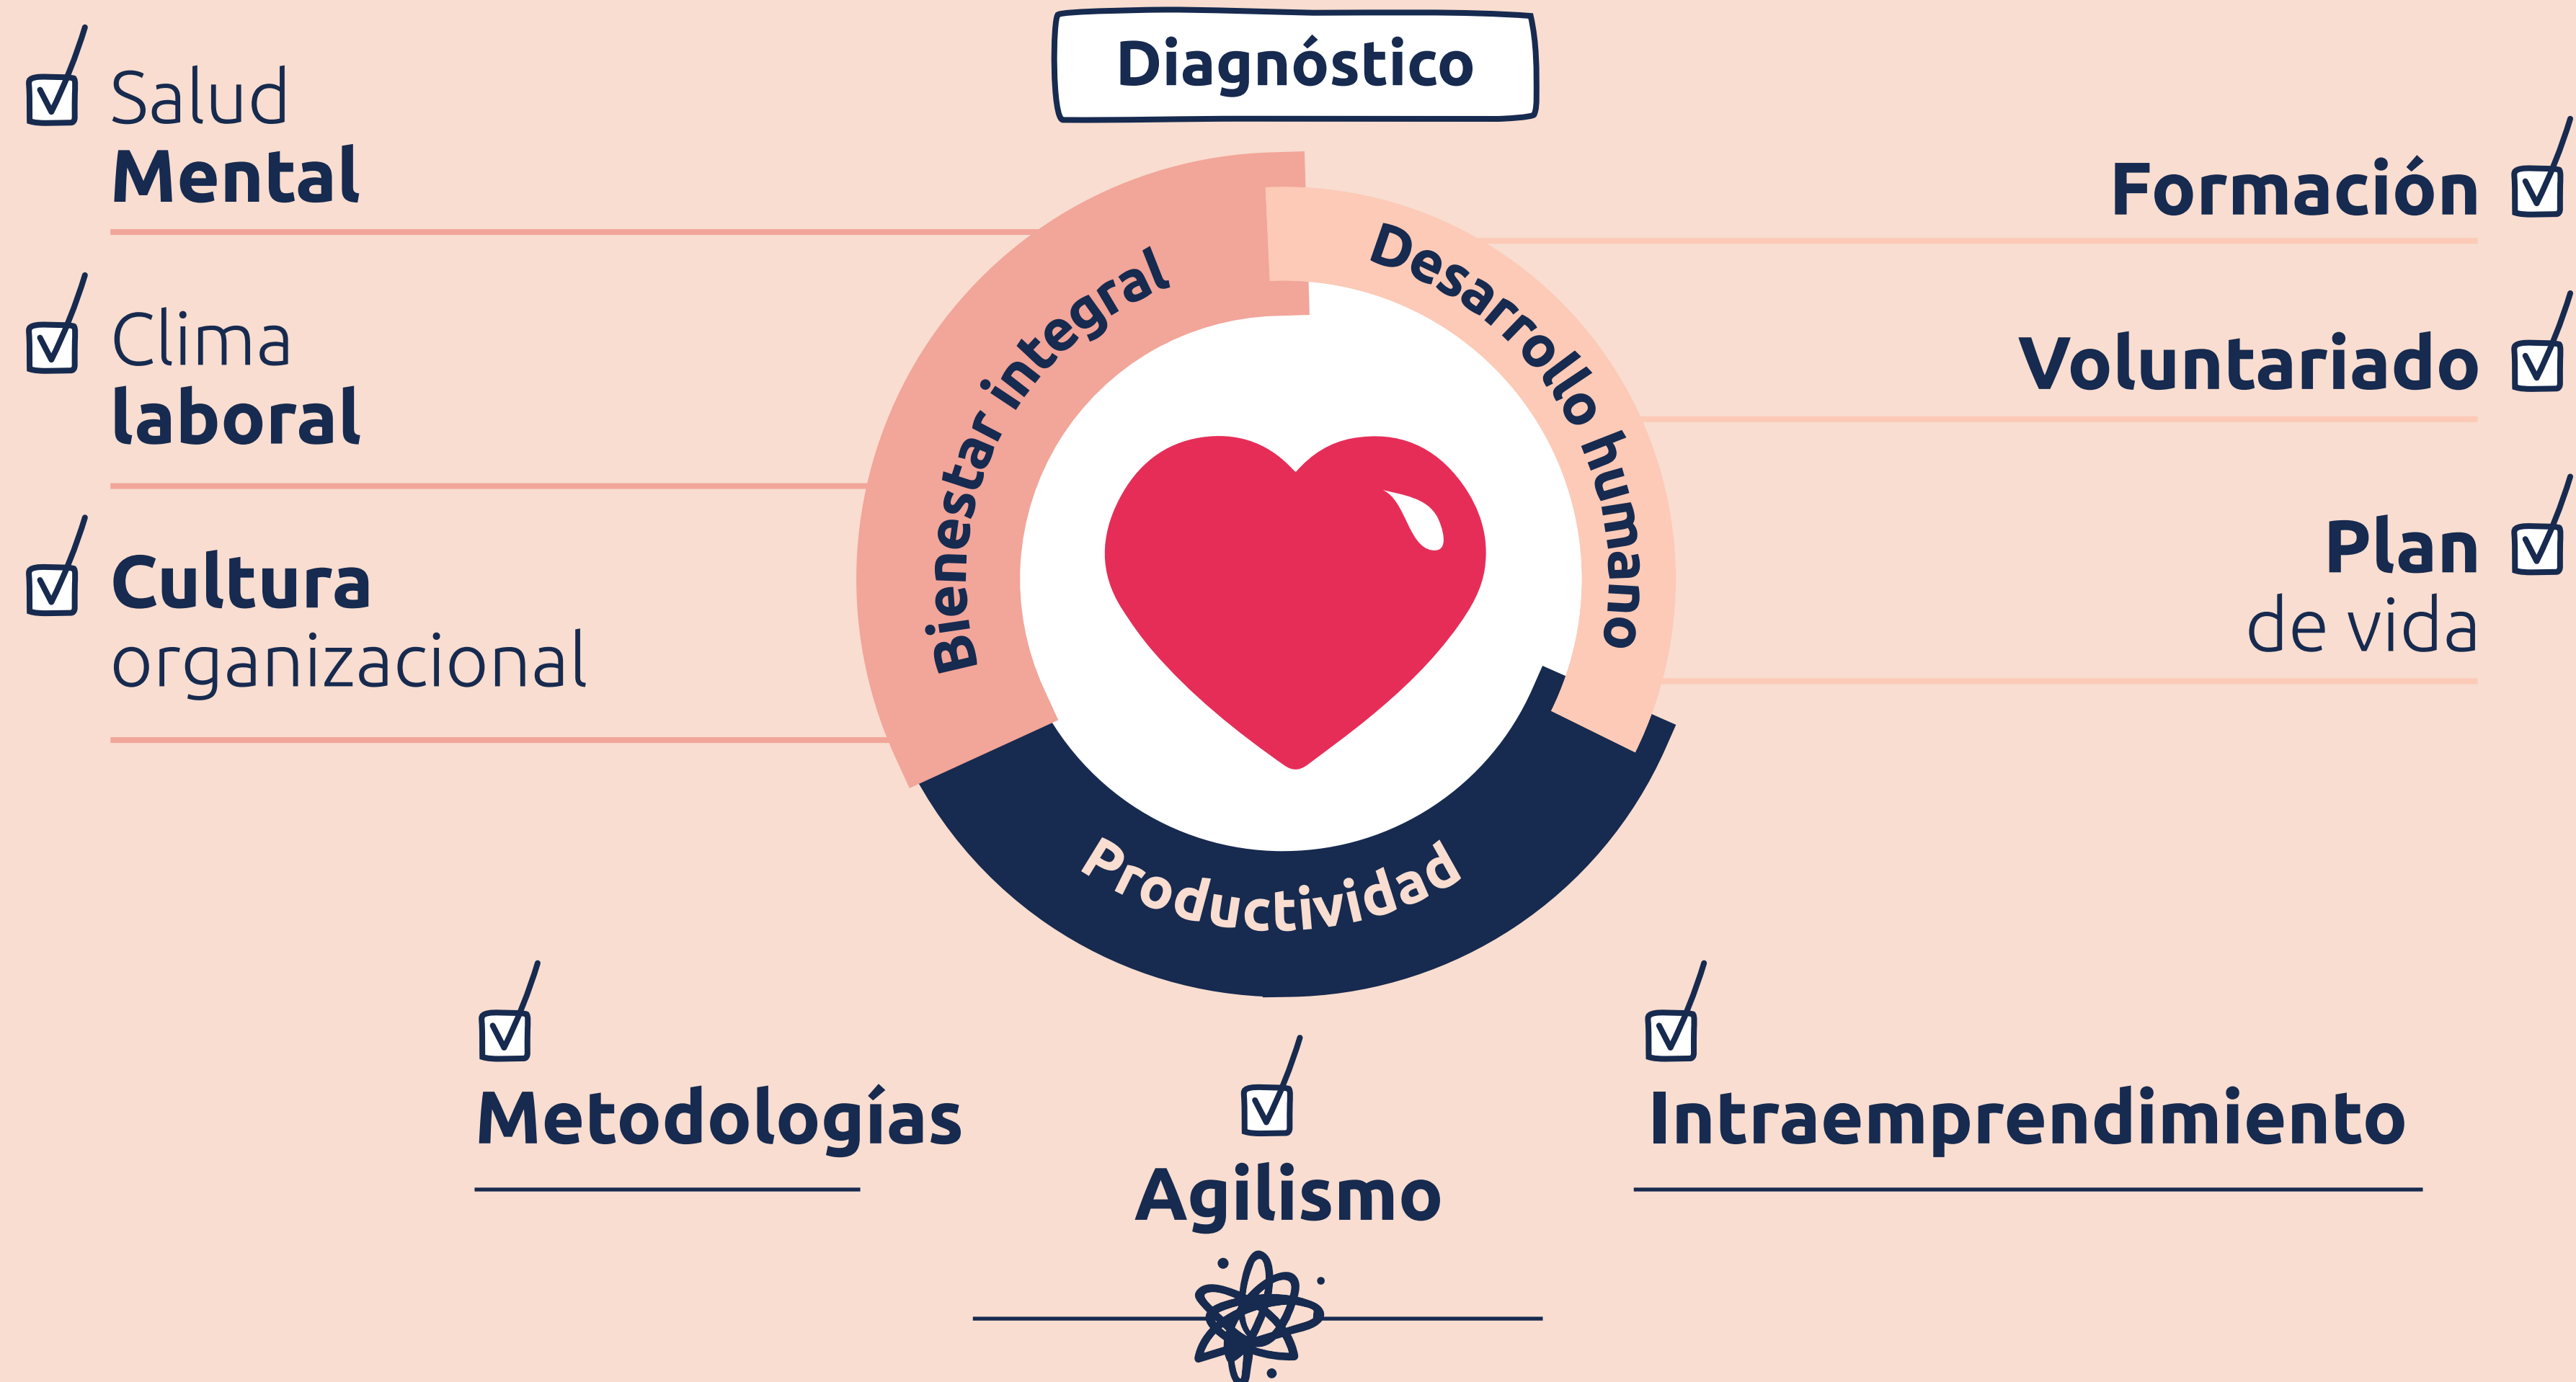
Diagnóstico

Salud Mental

Clima laboral

Cultura organizacional

Formación

Voluntariado

Plan de vida

Bienestar integral

Desarrollo humano

Productividad

Metodologías

Agilismo

Intraemprendimiento